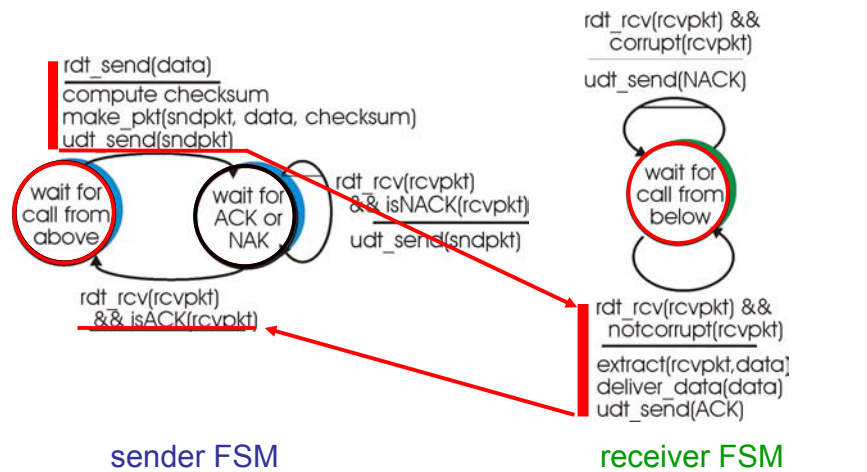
rdt_rcv(rcvpkt) &&
corrupt(rcvpkt)

udt_send(NACK)

rdt_send(data)

compute checksum
make_pkt(sndpkt, data, checksum)
udt_send(sndpkt)

wait for call from above

wait for ACK or NAK

rdt_rcv(rcvpkt)
&& isNACK(rcvpkt)

udt_send(sndpkt)

wait for call from below

rdt_rcv(rcvpkt)
&& isACK(rcvpkt)

rdt_rcv(rcvpkt) &&
notcorrupt(rcvpkt)

extract(rcvpkt,data)
deliver_data(data)
udt_send(ACK)

sender FSM

receiver FSM